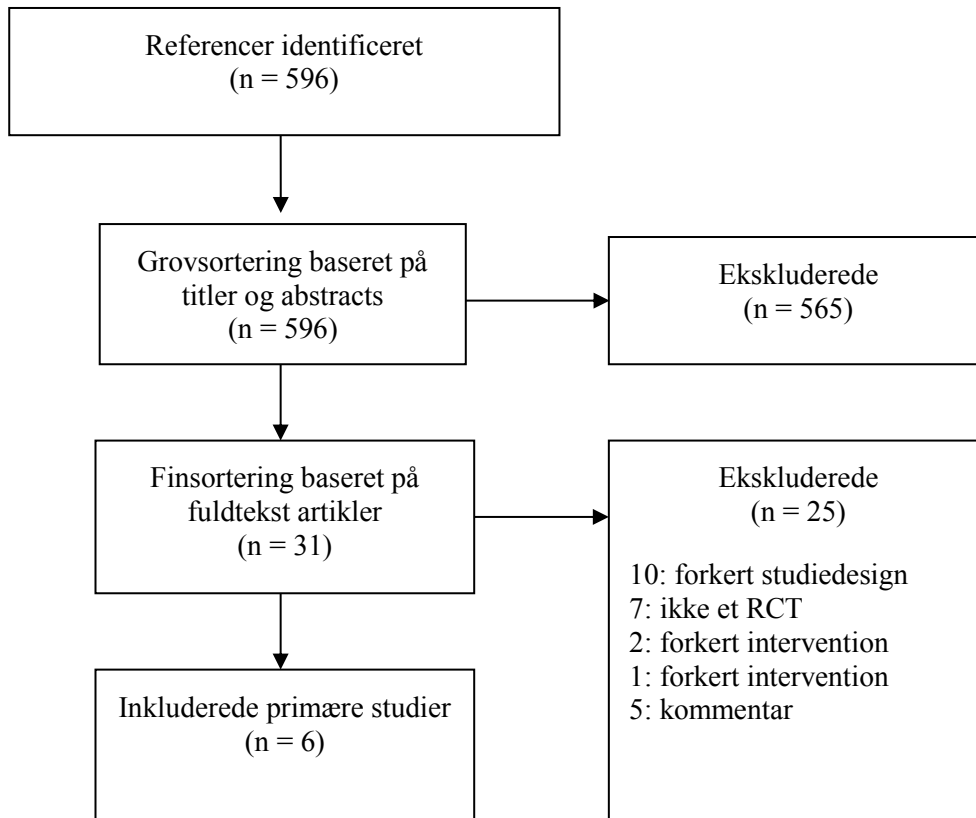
Referencer identificeret
(n = 596)

Grovsortering baseret på titler og abstracts
(n = 596)

Ekskluderede
(n = 565)

Finsortering baseret på fuldtekst artikler
(n = 31)

Ekskluderede
(n = 25)

10: forkert studiedesign
7: ikke et RCT
2: forkert intervention
1: forkert intervention
5: kommentar

Inkluderede primære studier
(n = 6)